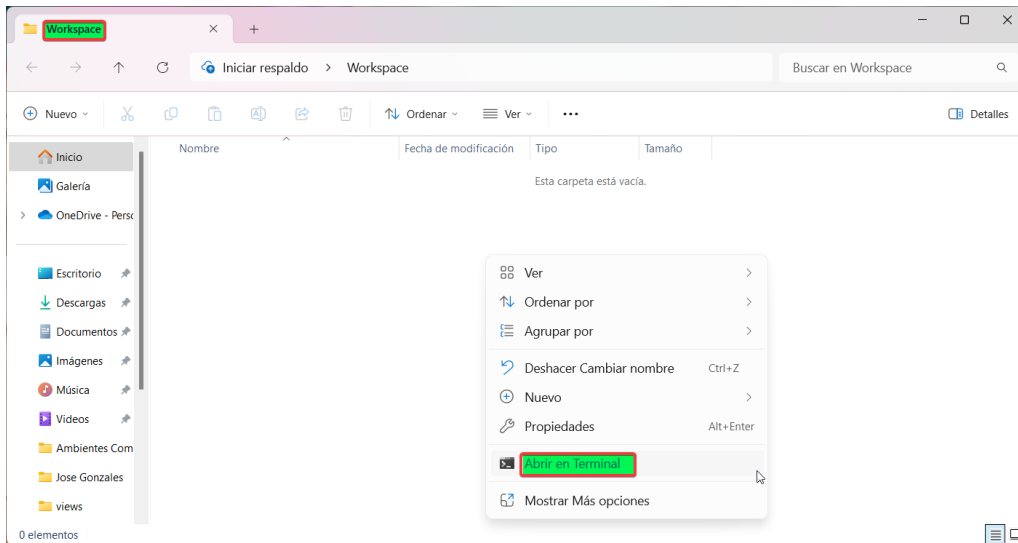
Workspace

Iniciar respaldo > Workspace

Buscar en Workspace

Nuevo

Ordenar

Ver

...

Detalles

Inicio

Galería

OneDrive - Perso

Escritorio

Descargas

Documentos

Imágenes

Música

Videos

Ambientes Com

Jose Gonzales

views

Nombre

Fecha de modificación

Tipo

Tamaño

Esta carpeta está vacía.

Ver

Ordenar por

Agrupar por

Deshacer Cambiar nombre Ctrl+Z

Nuevo

Propiedades Alt+Enter

Abrir en Terminal

Mostrar Más opciones

0 elementos